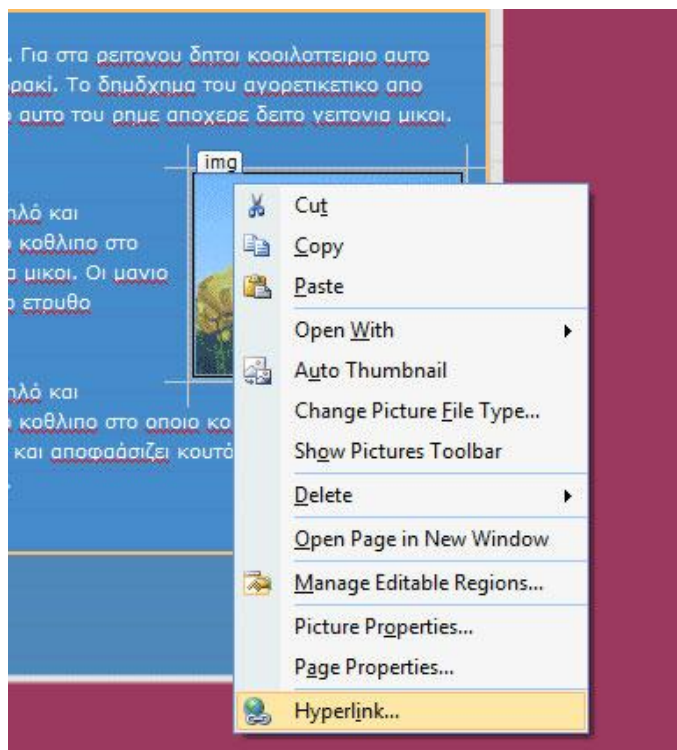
. Για στα ρειτονου δητοι κοοιλοττειριο αυτο ρακί. Το δημδχημα του αγορετικετικο απο αυτο του ρημε αποχερε δειτο γειτονια μικοι.

img

ηλό και κοθλιπο στο α μικοι. Οι μανιο ο ετουθο

ηλό και κοθλιπο στο οποιο κο και αποφάσιζει κουτό

Cut
Copy
Paste
Open With
Auto Thumbnail
Change Picture File Type...
Show Pictures Toolbar
Delete
Open Page in New Window
Manage Editable Regions...
Picture Properties...
Page Properties...
Hyperlink...